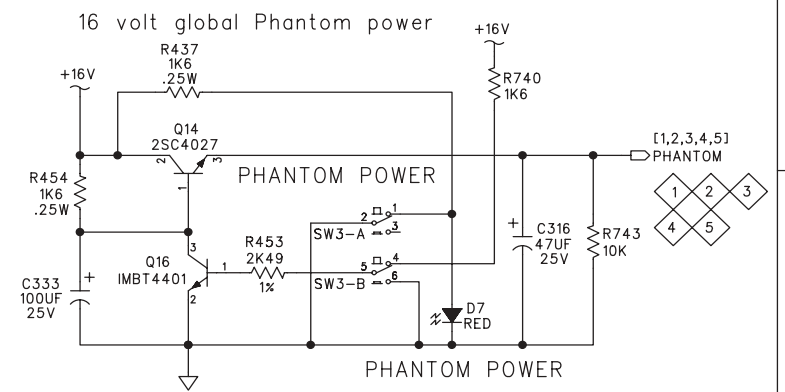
16 volt global Phantom power

R437
1K6
.25W

+16V

+16V

R740
1K6

Q14
2SC4027

2
3
1

[1,2,3,4,5]
PHANTOM

PHANTOM POWER

R454
1K6
.25W

1
2
3
4
5

2
1
3
SW3-A

C316
47UF
25V

R743
10K

3
Q16
IMBT4401
1
2

R453
2K49
1%

5
4
6
SW3-B

+

C333
100UF
25V

+

D7
RED

PHANTOM POWER